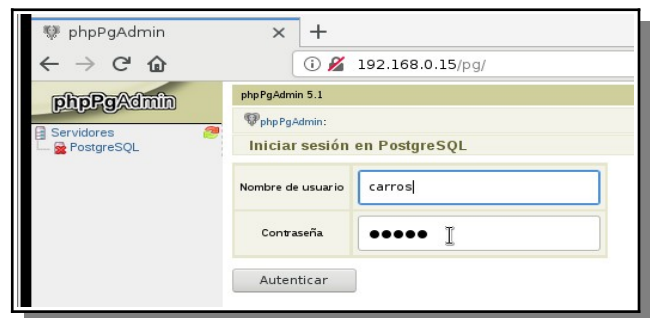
phpPgAdmin × +

192.168.0.15/pg/

phpPgAdmin

Servidores
PostgreSQL

phpPgAdmin 5.1

phpPgAdmin:

Iniciar sesión en PostgreSQL

| Nombre de usuario | carros |
|---|---|
| Contraseña | ●●●●● |

Autenticar